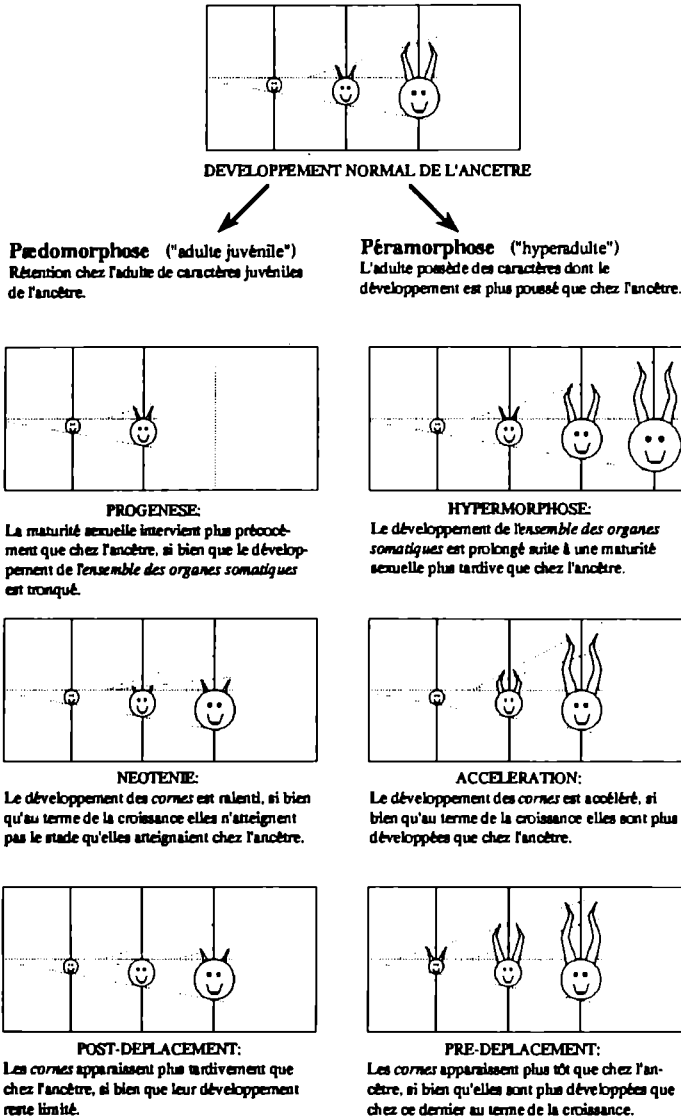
DEVELOPPEMENT NORMAL DE L'ANCETRE

Pædomorphose ("adulte juvénile")
Rétention chez l'adulte de caractères juvéniles de l'ancêtre.

Péramorphose ("hyperadulte")
L'adulte possède des caractères dont le développement est plus poussé que chez l'ancêtre.

PROGENESE:
La maturité sexuelle intervient plus précocément que chez l'ancêtre, si bien que le développement de l'*ensemble des organes somatiques* est tronqué.

HYPERMORPHOSE:
Le développement de l'*ensemble des organes somatiques* est prolongé suite à une maturité sexuelle plus tardive que chez l'ancêtre.

NEOTENIE:
Le développement des *cornes* est ralenti, si bien qu'au terme de la croissance elles n'atteignent pas le stade qu'elles atteignaient chez l'ancêtre.

ACCELERATION:
Le développement des *cornes* est accéléré, si bien qu'au terme de la croissance elles sont plus développées que chez l'ancêtre.

POST-DEPLACEMENT:
Les *cornes* apparaissent plus tardivement que chez l'ancêtre, si bien que leur développement reste limité.

PRE-DEPLACEMENT:
Les *cornes* apparaissent plus tôt que chez l'ancêtre, si bien qu'elles sont plus développées que chez ce dernier au terme de la croissance.